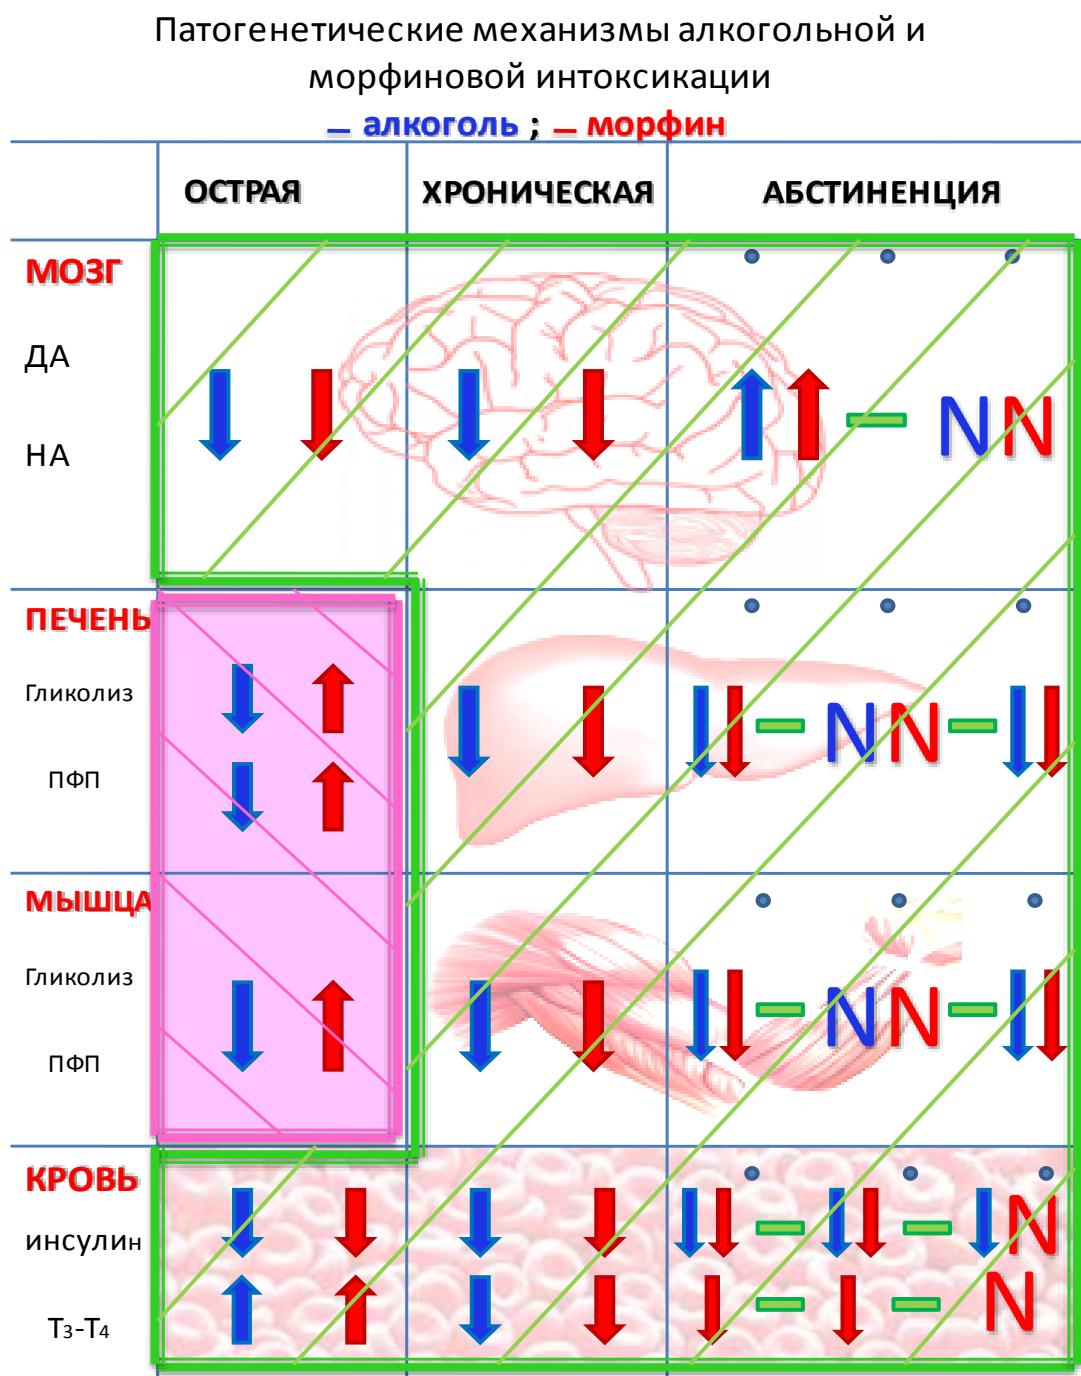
Патогенетические механизмы алкогольной и морфиновой интоксикации

– алкоголь ; – морфин

| | ОСТРАЯ | ХРОНИЧЕСКАЯ | АБСТИНЕНЦИЯ |
|---|---|---|---|
| МОЗГ ДА НА | | | NN |
| ПЕЧЕНЬ Гликолиз ПФП | | | NN |
| МЫШЦА Гликолиз ПФП | | | NN |
| КРОВЬ инсулин $T_3$-$T_4$ | | | N N |